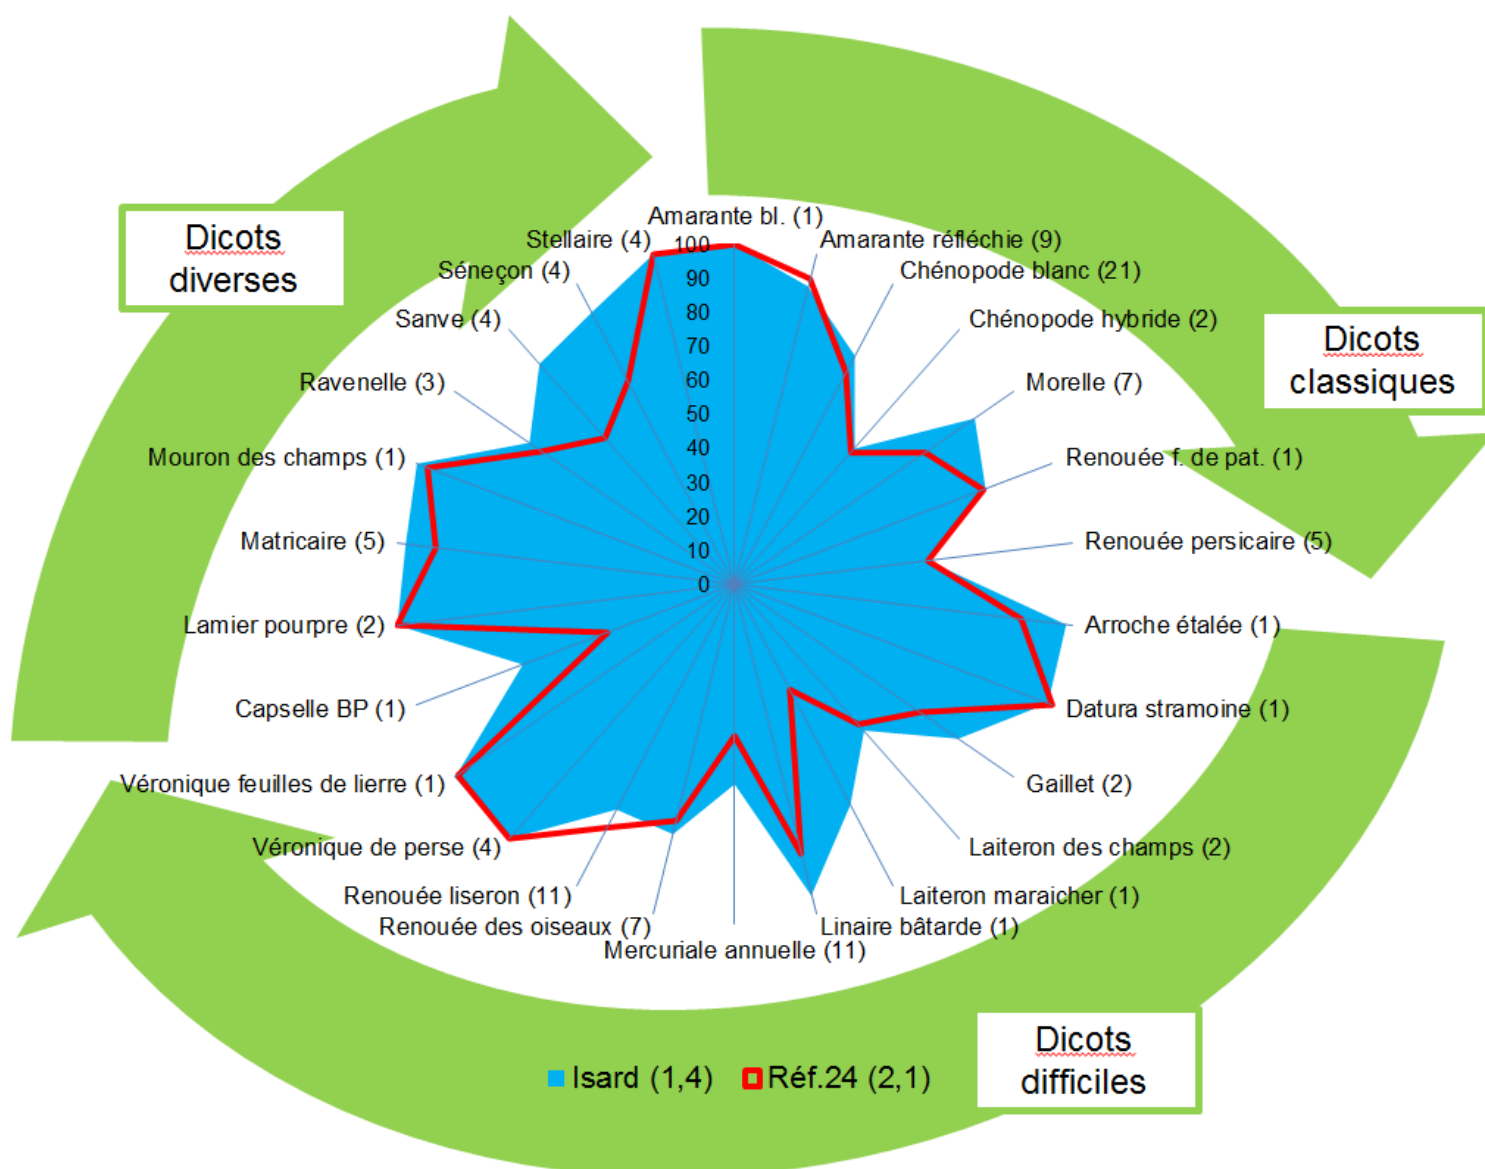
Dicots diverses

Dicots classiques

Dicots difficiles

Amarante bl. (1)
Amarante réfléchie (9)
Chénopode blanc (21)
Chénopode hybride (2)
Morelle (7)
Renouée f. de pat. (1)
Renouée persicaire (5)
Arroche étalée (1)
Datura stramoine (1)
Gaillet (2)
Laiteron des champs (2)
Laiteron maraicher (1)
Linaire bâtarde (1)
Mercuriale annuelle (11)
Renouée des oiseaux (7)
Renouée liseron (11)
Véronique de perse (4)
Véronique feuilles de lierre (1)
Capselle BP (1)
Lamier pourpre (2)
Matricaire (5)
Mouron des champs (1)
Ravenelle (3)
Sanve (4)
Séneçon (4)
Stellaire (4)

100
90
80
70
60
50
40
30
20
10
0

Isard (1,4) Réf.24 (2,1)